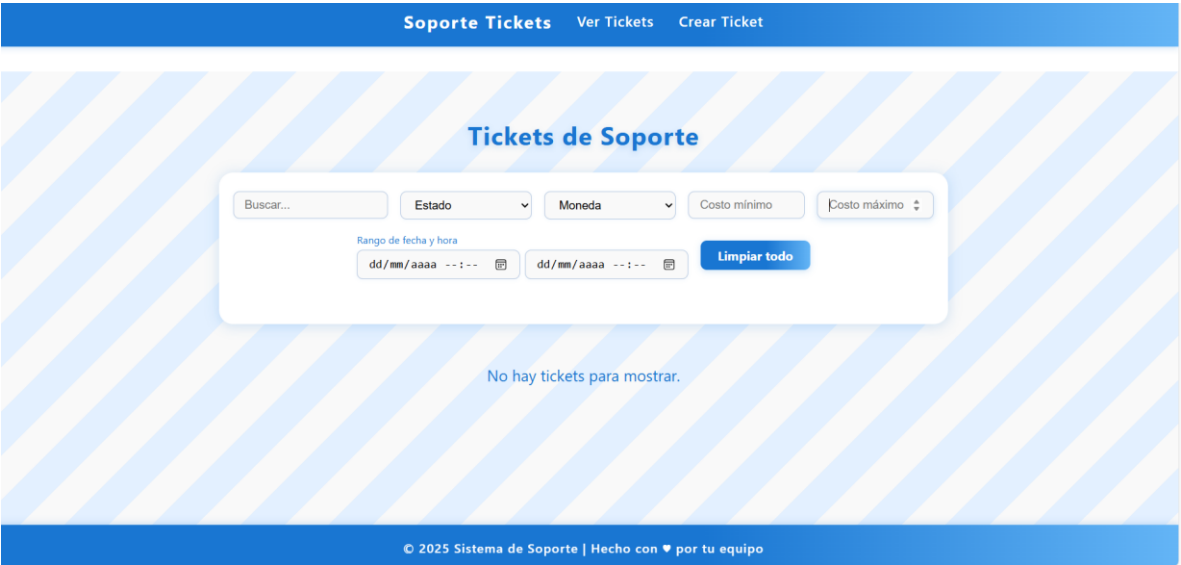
Soporte Tickets Ver Tickets Crear Ticket

Tickets de Soporte

Buscar...
Estado
Moneda
Costo mínimo
Costo máximo

Rango de fecha y hora
dd/mm/aaaa --:--
dd/mm/aaaa --:--
Limpiar todo

No hay tickets para mostrar.

© 2025 Sistema de Soporte | Hecho con ♥ por tu equipo